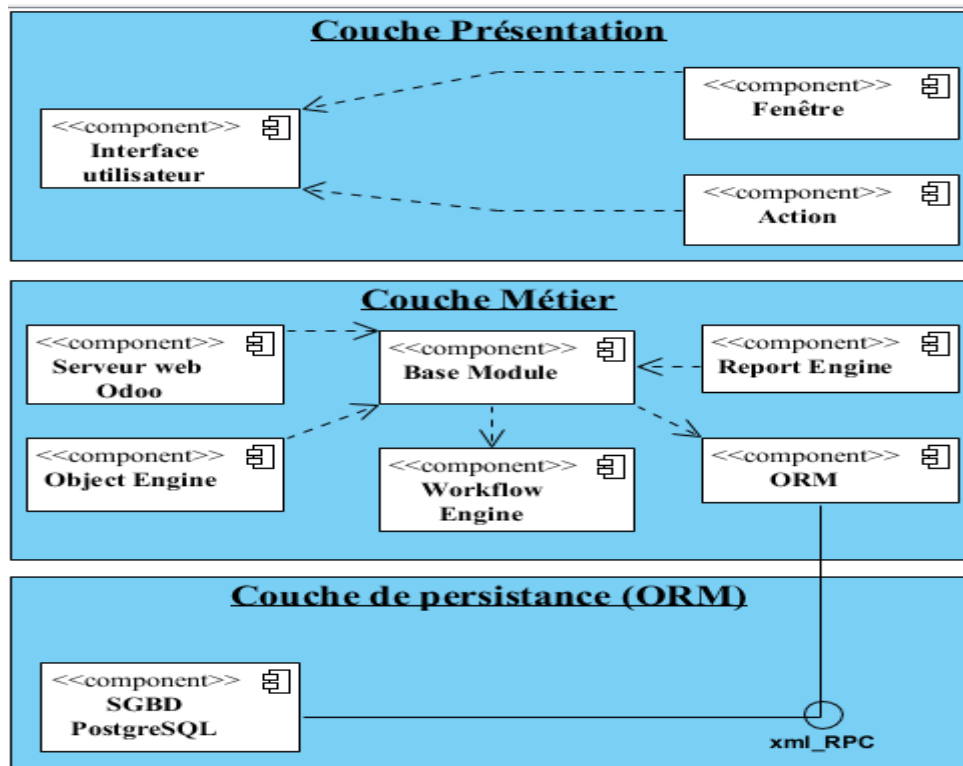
Couche Présentation

<<component>>
Interface utilisateur

<<component>>
Fenêtre

<<component>>
Action

Couche Métier

<<component>>
Serveur web Odoo

<<component>>
Base Module

<<component>>
Report Engine

<<component>>
Object Engine

<<component>>
Workflow Engine

<<component>>
ORM

Couche de persistance (ORM)

<<component>>
SGBD PostgreSQL

xml_RPC